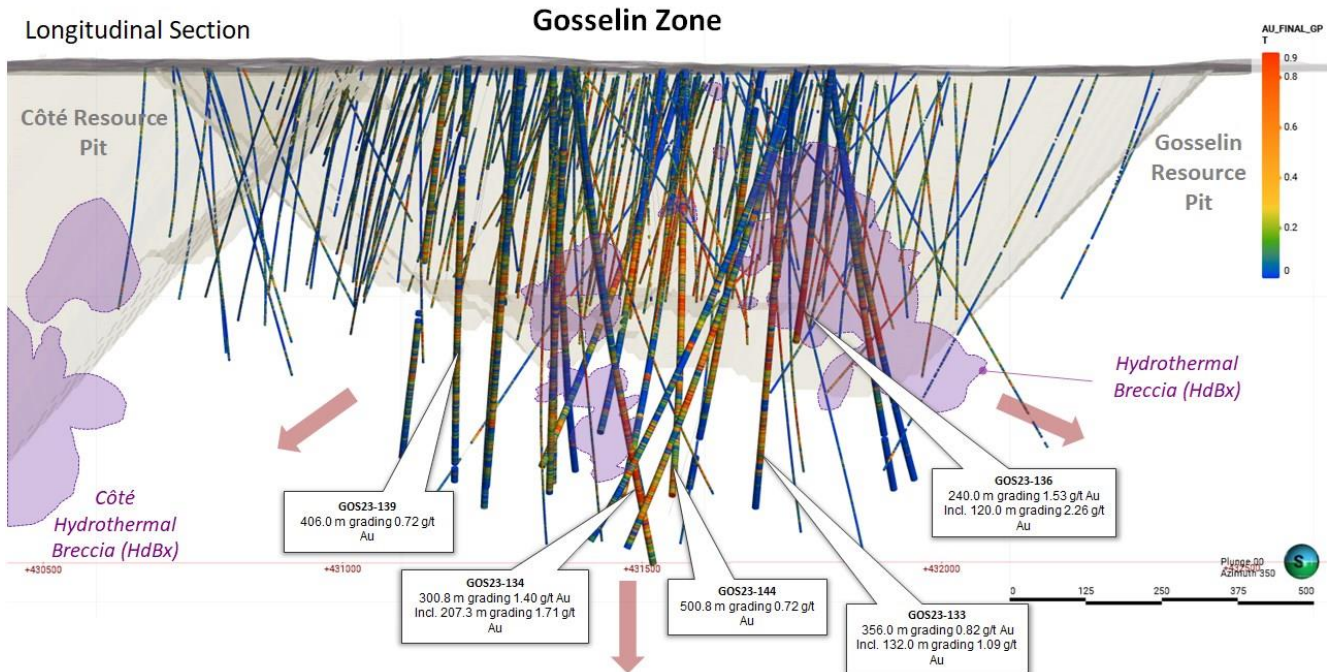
Longitudinal Section

Gosselin Zone

AU_FINAL_GPT
0.9
0.8
0.6
0.4
0.2
0

Côté Resource Pit

Gosselin Resource Pit

Hydrothermal Breccia (HdBx)

Côté Hydrothermal Breccia (HdBx)

GOS23-139
406.0 m grading 0.72 g/t Au

GOS23-136
240.0 m grading 1.53 g/t Au
Incl. 120.0 m grading 2.26 g/t Au

GOS23-134
300.8 m grading 1.40 g/t Au
Incl. 207.3 m grading 1.71 g/t Au

GOS23-144
500.8 m grading 0.72 g/t Au

GOS23-133
356.0 m grading 0.82 g/t Au
Incl. 132.0 m grading 1.09 g/t Au

+430500
+431000
+431500
+432000

Plunge 00
Azimuth 350

S

0 125 250 375 500